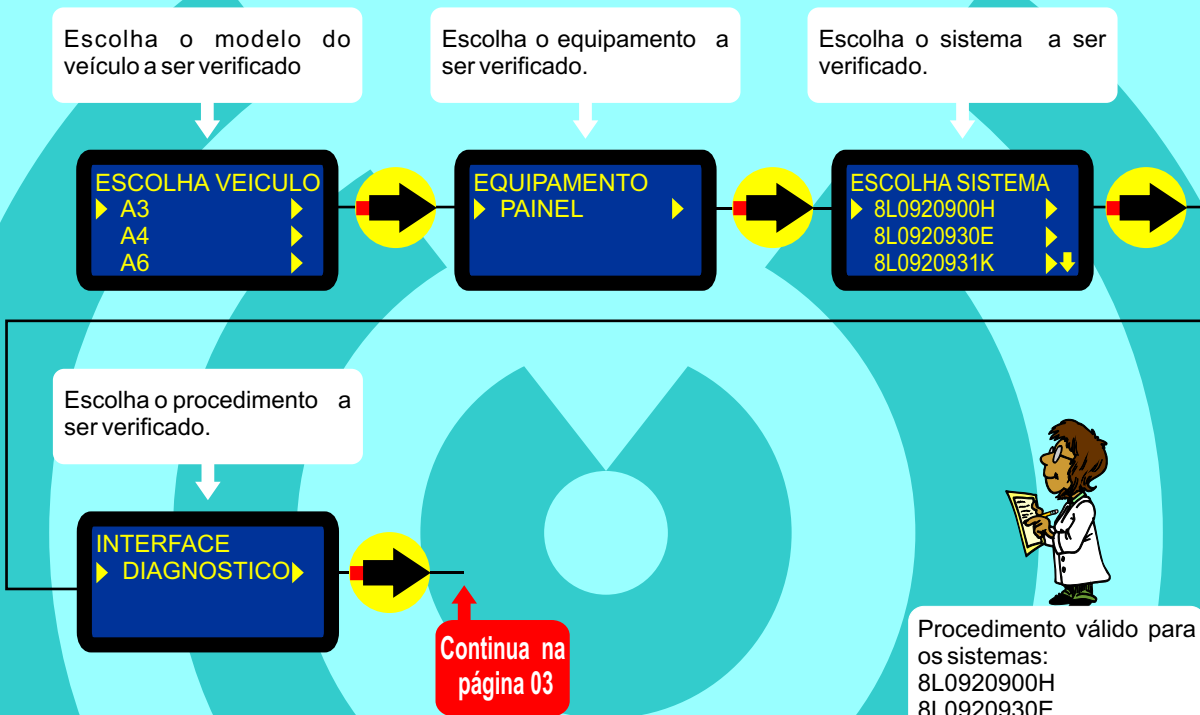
Escolha o modelo do veículo a ser verificado

Escolha o equipamento a ser verificado.

Escolha o sistema a ser verificado.

ESCOLHA VEICULO
A3
A4
A6

EQUIPAMENTO
PAINEL

ESCOLHA SISTEMA
8L0920900H
8L0920930E
8L0920931K

Escolha o procedimento a ser verificado.

INTERFACE
DIAGNOSTICO

Continua na página 03

Procedimento válido para os sistemas:
8L0920900H
8L0920930E